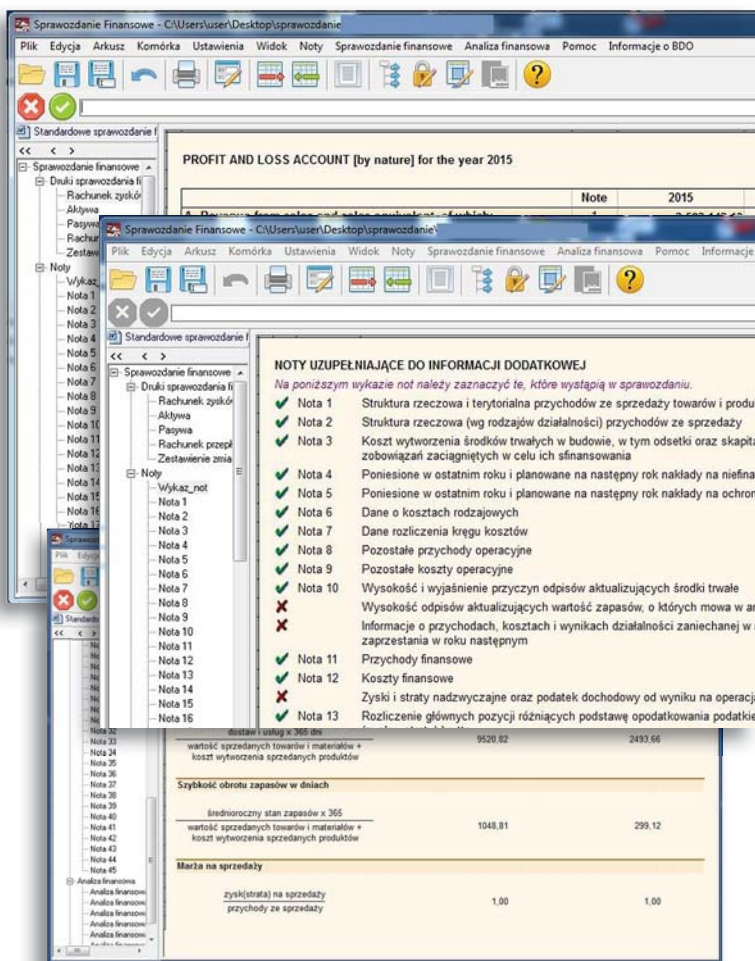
Sprawozdanie Finansowe - C:\Users\user\Desktop\sprawozdanie

Plik Edycja Arkusz Komórka Ustawienia Widok Noty Sprawozdanie finansowe Analiza finansowa Pomoc Informacje o BDO

Standardowe sprawozdanie f

<< < >

Sprawozdanie finansowe
Druki sprawozdania fi
Rachunek zysków
Aktywa
Pasywa
Rachunek
Zestaw
Noty
Wykaz_
Nota 1
Nota 2
Nota 3
Nota 4
Nota 5
Nota 6
Nota 7
Nota 8
Nota 9
Nota 10
Nota 11
Nota 12
Nota 13
Nota 14
Nota 15
Nota 16
Nota 17

PROFIT AND LOSS ACCOUNT [by nature] for the year 2015

| | Note | 2015 |
|---|---|---|
| A. Revenue from sales and sales equivalent, of which: | 1 | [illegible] |

Sprawozdanie Finansowe - C:\Users\user\Desktop\sprawozdanie\

Plik Edycja Arkusz Komórka Ustawienia Widok Noty Sprawozdanie finansowe Analiza finansowa Pomoc Informacje

Standardowe sprawozdanie f

<< < >

Sprawozdanie finansowe
Druki sprawozdania fi
Rachunek zysków
Aktywa
Pasywa
Rachunek przepł
Zestawienie zmia
Noty
Wykaz_not
Nota 1
Nota 2
Nota 3
Nota 4
Nota 5
Nota 6
Nota 7
Nota 8
Nota 9
Nota 10
Nota 11
Nota 12
Nota 13
Nota 14
Nota 15
Nota 16

NOTY UZUPEŁNIAJĄCE DO INFORMACJI DODATKOWEJ
Na poniższym wykazie not należy zaznaczyć te, które wystąpią w sprawozdaniu.

Nota 1 Struktura rzeczowa i terytorialna przychodów ze sprzedaży towarów i produ
Nota 2 Struktura rzeczowa (wg rodzajów działalności) przychodów ze sprzedaży
Nota 3 Koszt wytworzenia środków trwałych w budowie, w tym odsetki oraz skapita zobowiązań zaciągniętych w celu ich sfinansowania
Nota 4 Poniesione w ostatnim roku i planowane na następny rok nakłady na niefina
Nota 5 Poniesione w ostatnim roku i planowane na następny rok nakłady na ochron
Nota 6 Dane o kosztach rodzajowych
Nota 7 Dane rozliczenia kręgu kosztów
Nota 8 Pozostałe przychody operacyjne
Nota 9 Pozostałe koszty operacyjne
Nota 10 Wysokość i wyjaśnienie przyczyn odpisów aktualizujących środki trwałe
Wysokość odpisów aktualizujących wartość zapasów, o których mowa w ar
Informacje o przychodach, kosztach i wynikach działalności zaniechanej w zaprzestania w roku następnym
Nota 11 Przychody finansowe
Nota 12 Koszty finansowe
Zyski i straty nadzwyczajne oraz podatek dochodowy od wyniku na operacj
Nota 13 Rozliczenie głównych pozycji różniących podstawę opodatkowania podatkie

Sprawo
Plik Edycja
Standard
<< <
Nota 32
Nota 33
Nota 34
Nota 35
Nota 36
Nota 37
Nota 38
Nota 39
Nota 40
Nota 41
Nota 42
Nota 43
Nota 44
Nota 45
Analiza finansowa
Analiza finansow
Analiza finansow
Analiza finansow
Analiza finansow
Analiza finansow

dostaw i usług x 365 dni
wartość sprzedanych towarów i materiałów + koszt wytworzenia sprzedanych produktów 9520,82 2493,66

Szybkość obrotu zapasów w dniach

średnioroczny stan zapasów x 365
wartość sprzedanych towarów i materiałów + koszt wytworzenia sprzedanych produktów 1048,81 299,12

Marża na sprzedaży

zysk(strata) na sprzedaży
przychody ze sprzedaży 1,00 1,00